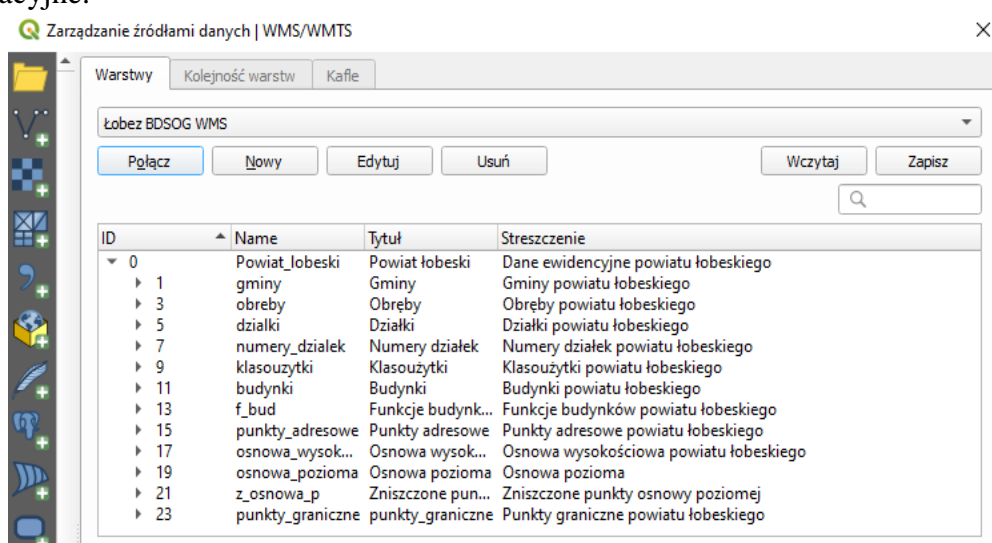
acyjne.

Zarządzanie źródłami danych | WMS/WMTS

Warstwy | Kolejność warstw | Kafle

Łobez BDSOG WMS

Połącz | Nowy | Edytuj | Usuń | Wczytaj | Zapisz

| ID | Name | Tytuł | Streszczenie |
|---|---|---|---|
| 0 | Powiat_lobeski | Powiat łobeski | Dane ewidencyjne powiatu łobeskiego |
| 1 | gminy | Gminy | Gminy powiatu łobeskiego |
| 3 | obreby | Obręby | Obręby powiatu łobeskiego |
| 5 | dzialki | Działki | Działki powiatu łobeskiego |
| 7 | numery_dzialek | Numery działek | Numery działek powiatu łobeskiego |
| 9 | klasouzytki | Klasoużytki | Klasoużytki powiatu łobeskiego |
| 11 | budynki | Budynki | Budynki powiatu łobeskiego |
| 13 | f_bud | Funkcje budynk... | Funkcje budynków powiatu łobeskiego |
| 15 | punkty_adresowe | Punkty adresowe | Punkty adresowe powiatu łobeskiego |
| 17 | osnowa_wysok... | Osnowa wysok... | Osnowa wysokościowa powiatu łobeskiego |
| 19 | osnowa_pozioma | Osnowa pozioma | Osnowa pozioma |
| 21 | z_osnowa_p | Zniszczone pun... | Zniszczone punkty osnowy poziomej |
| 23 | punkty_graniczne | punkty_graniczne | Punkty graniczne powiatu łobeskiego |